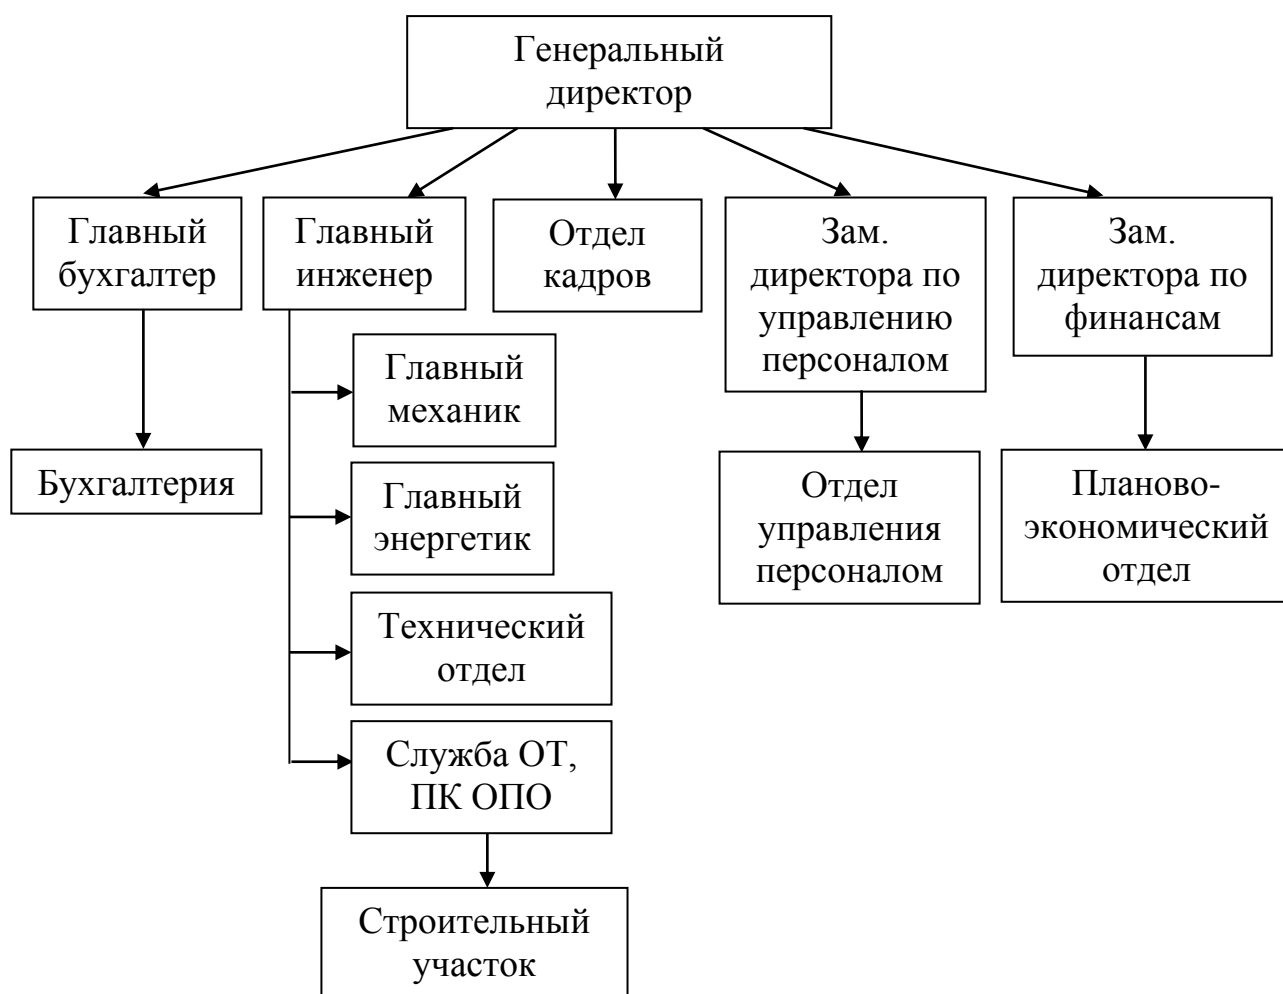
Генеральный директор

Главный бухгалтер

Главный инженер

Отдел кадров

Зам. директора по управлению персоналом

Зам. директора по финансам

Бухгалтерия

Главный механик

Главный энергетик

Технический отдел

Служба ОТ, ПК ОПО

Строительный участок

Отдел управления персоналом

Планово-экономический отдел